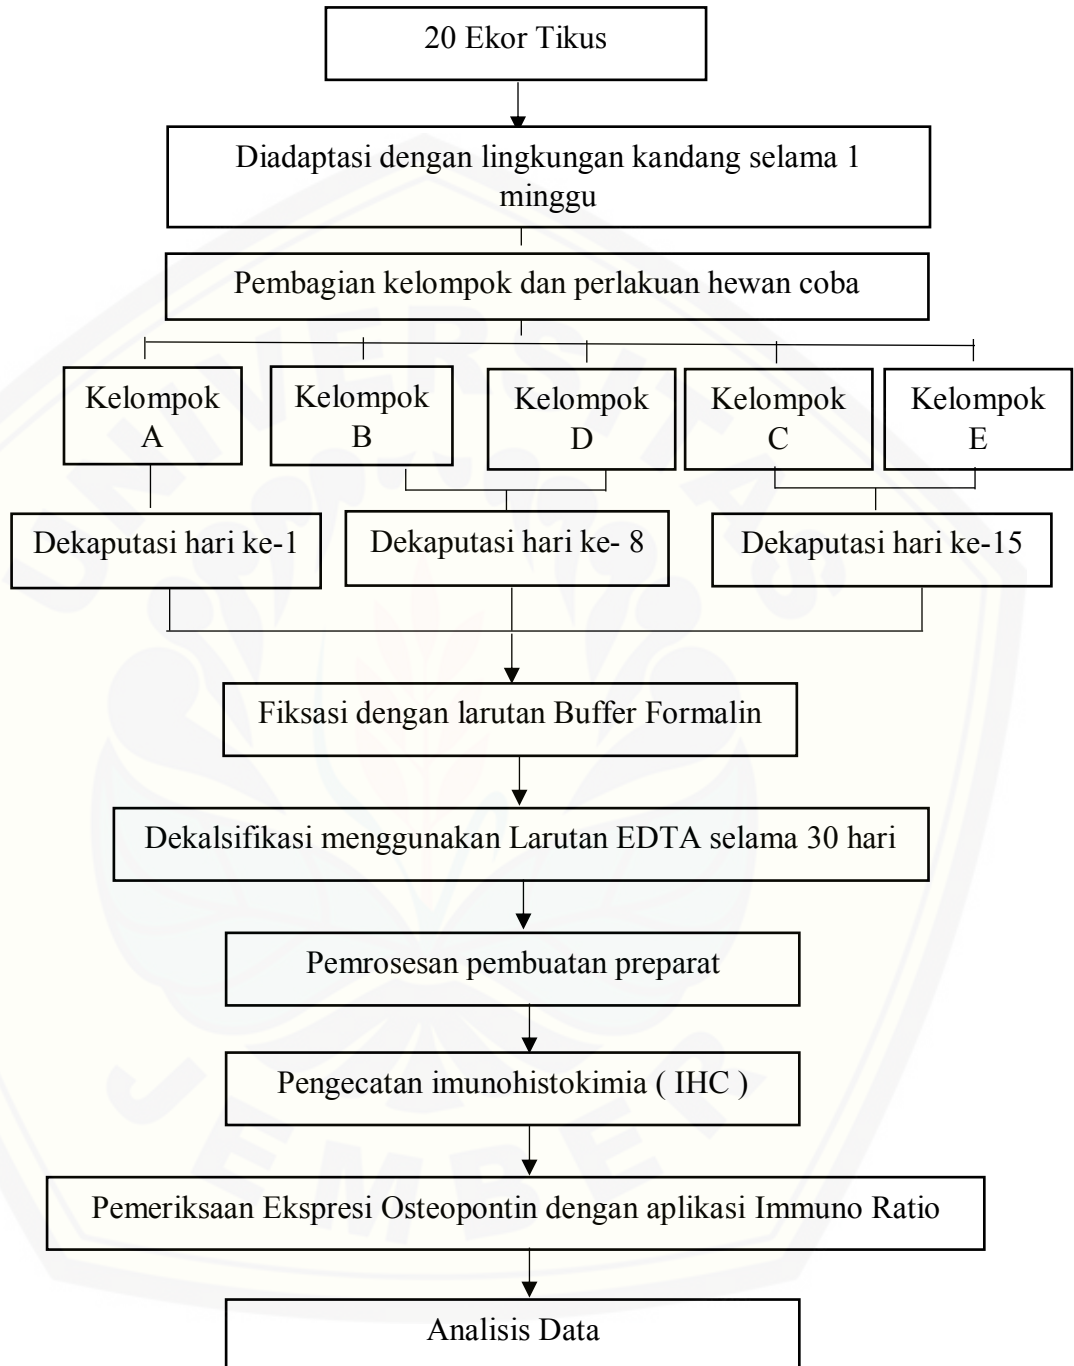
20 Ekor Tikus

Diadaptasi dengan lingkungan kandang selama 1 minggu

Pembagian kelompok dan perlakuan hewan coba

Kelompok A

Kelompok B

Kelompok D

Kelompok C

Kelompok E

Dekaputasi hari ke-1

Dekaputasi hari ke- 8

Dekaputasi hari ke-15

Fiksasi dengan larutan Buffer Formalin

Dekalsifikasi menggunakan Larutan EDTA selama 30 hari

Pemrosesan pembuatan preparat

Pengecatan imunohistokimia ( IHC )

Pemeriksaan Ekspresi Osteopontin dengan aplikasi Immuno Ratio

Analisis Data